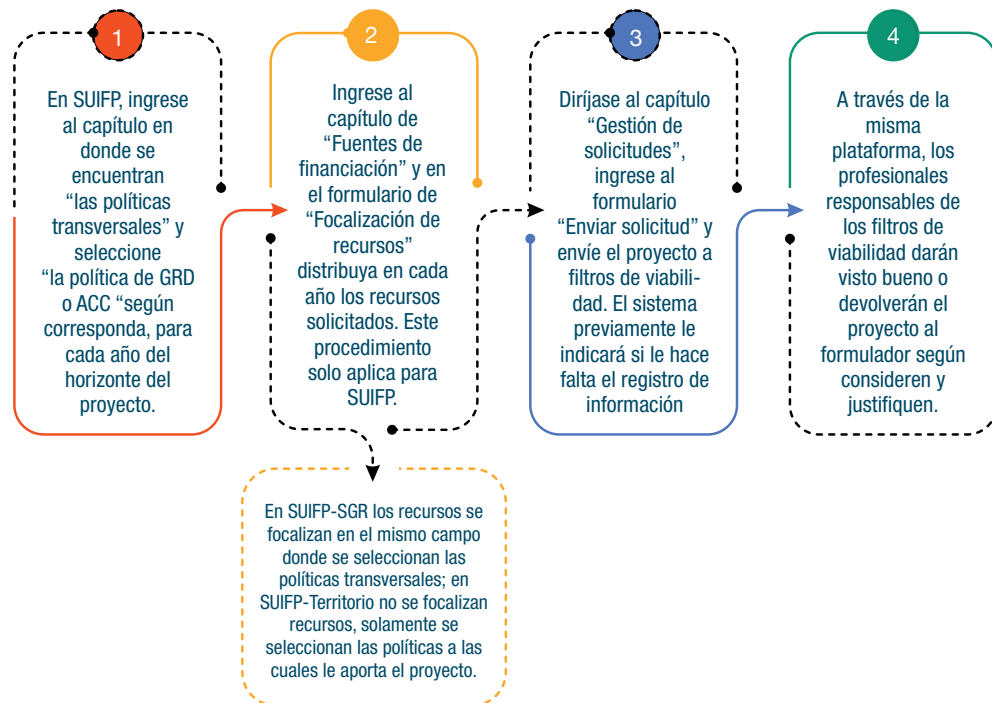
1

En SUIFP, ingrese al capítulo en donde se encuentran “las políticas transversales” y seleccione “la política de GRD o ACC “según corresponda, para cada año del horizonte del proyecto.

2

Ingrese al capítulo de “Fuentes de financiación” y en el formulario de “Focalización de recursos” distribuya en cada año los recursos solicitados. Este procedimiento solo aplica para SUIFP.

3

Diríjase al capítulo “Gestión de solicitudes”, ingrese al formulario “Enviar solicitud” y envíe el proyecto a filtros de viabilidad. El sistema previamente le indicará si le hace falta el registro de información

4

A través de la misma plataforma, los profesionales responsables de los filtros de viabilidad darán visto bueno o devolverán el proyecto al formulador según consideren y justifiquen.

En SUIFP-SGR los recursos se focalizan en el mismo campo donde se seleccionan las políticas transversales; en SUIFP-Territorio no se focalizan recursos, solamente se seleccionan las políticas a las cuales le aporta el proyecto.